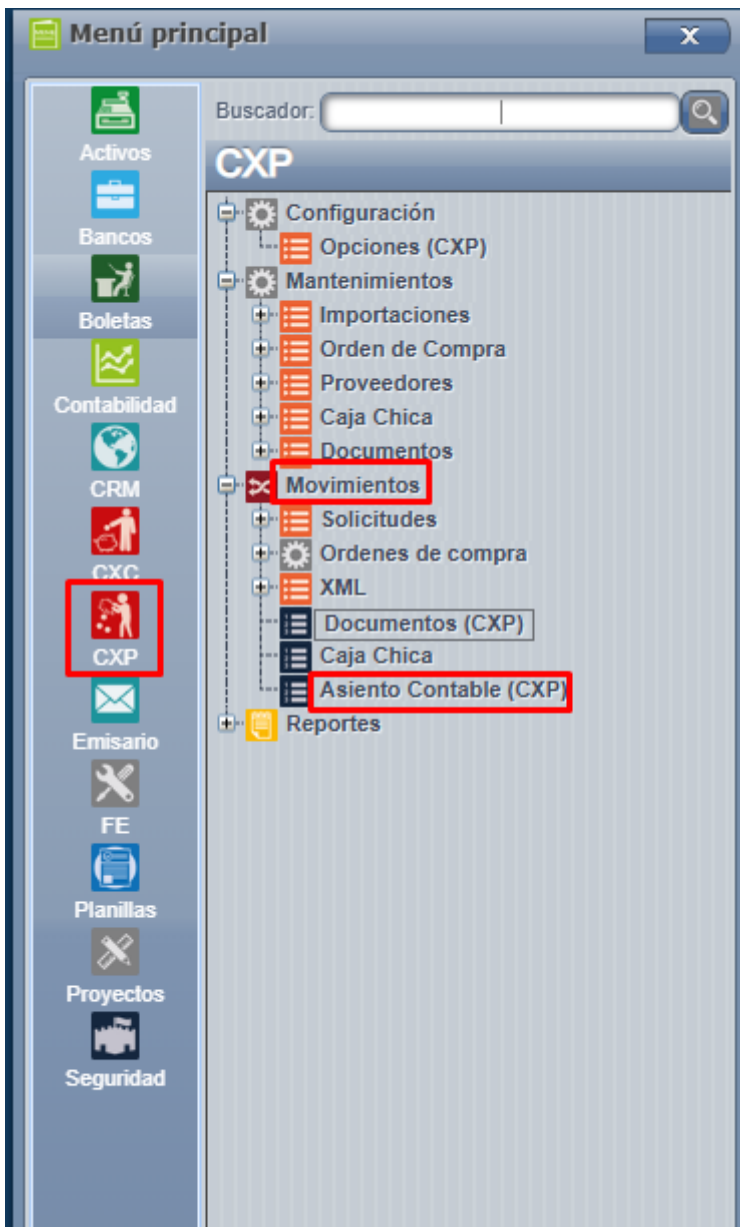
Menú principal

x

Activos
Bancos
Boletas
Contabilidad
CRM
CXC
CXP
Emisario
FE
Planillas
Proyectos
Seguridad

Buscador:

CXP

Configuración
Opciones (CXP)
Mantenimientos
Importaciones
Orden de Compra
Proveedores
Caja Chica
Documentos
Movimientos
Solicitudes
Ordenes de compra
XML
Documentos (CXP)
Caja Chica
Asiento Contable (CXP)
Reportes